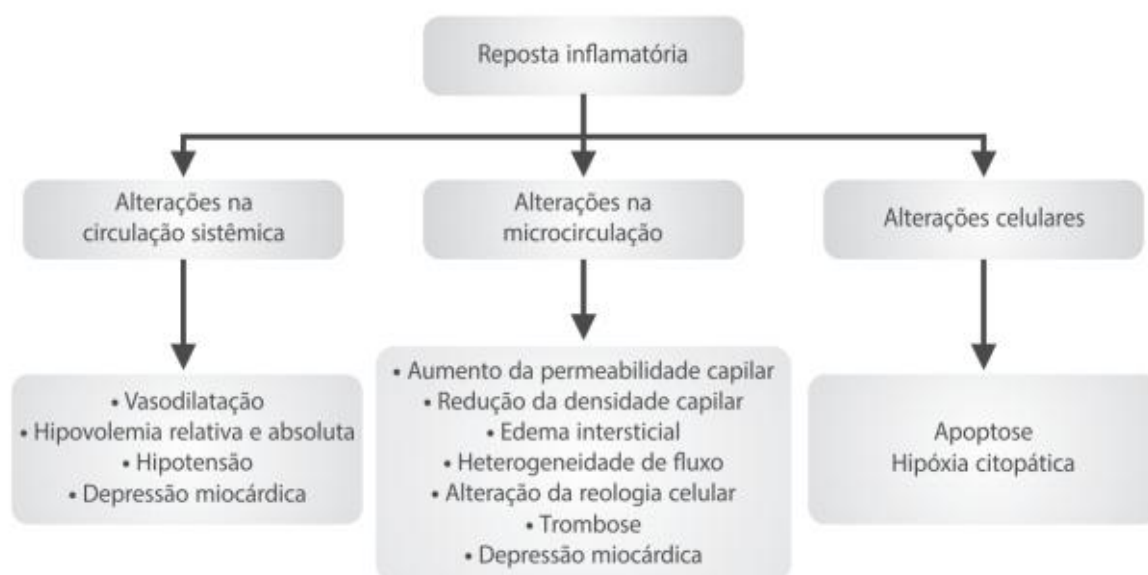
Reposta inflamatória

Alterações na circulação sistêmica

Alterações na microcirculação

Alterações celulares

• Vasodilatação
• Hipovolemia relativa e absoluta
• Hipotensão
• Depressão miocárdica

• Aumento da permeabilidade capilar
• Redução da densidade capilar
• Edema intersticial
• Heterogeneidade de fluxo
• Alteração da reologia celular
• Trombose
• Depressão miocárdica

Apoptose
Hipóxia citopática